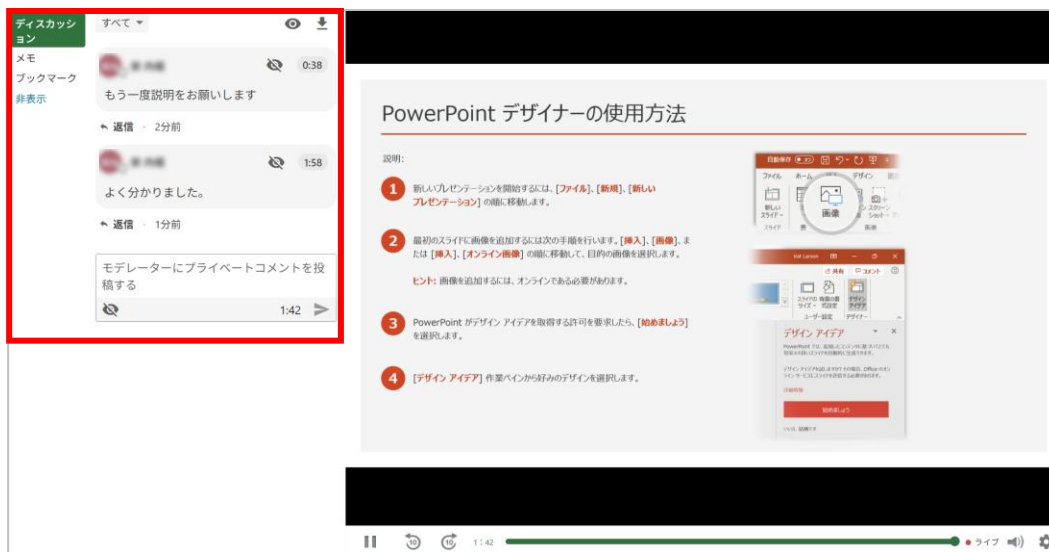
ディスカッション
メモ
ブックマーク
非表示

すべて

0:38
もう一度説明をお願いします
返信 · 2分前

1:58
よく分かりました。
返信 · 1分前

モデレーターにプライベートコメントを投稿する
1:42

PowerPoint デザイナーの使用方法

説明:

1 新しいプレゼンテーションを開始するには、[ファイル]、[新規]、[新しいプレゼンテーション] の順に移動します。

2 最初のスライドに画像を追加するには次の手順を行います。[挿入]、[画像]、または [挿入]、[オンライン画像] の順に移動して、目的の画像を選択します。

ヒント: 画像を追加するには、オンラインである必要があります。

3 PowerPoint がデザイン アイデアを取得する許可を要求したら、[始めましょう] を選択します。

4 [デザイン アイデア] 作業ペインから好みのデザインを選択します。

自動保存
ファイル ホーム デザイン
新しいスライド
画像
スクリーンショット
スライド
画像
共有
コメント
スライドのサイズ
背景の書式設定
デザイン アイデア
ユーザー設定
デザイン アイデア
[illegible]
始めましょう

1:42
ライブ